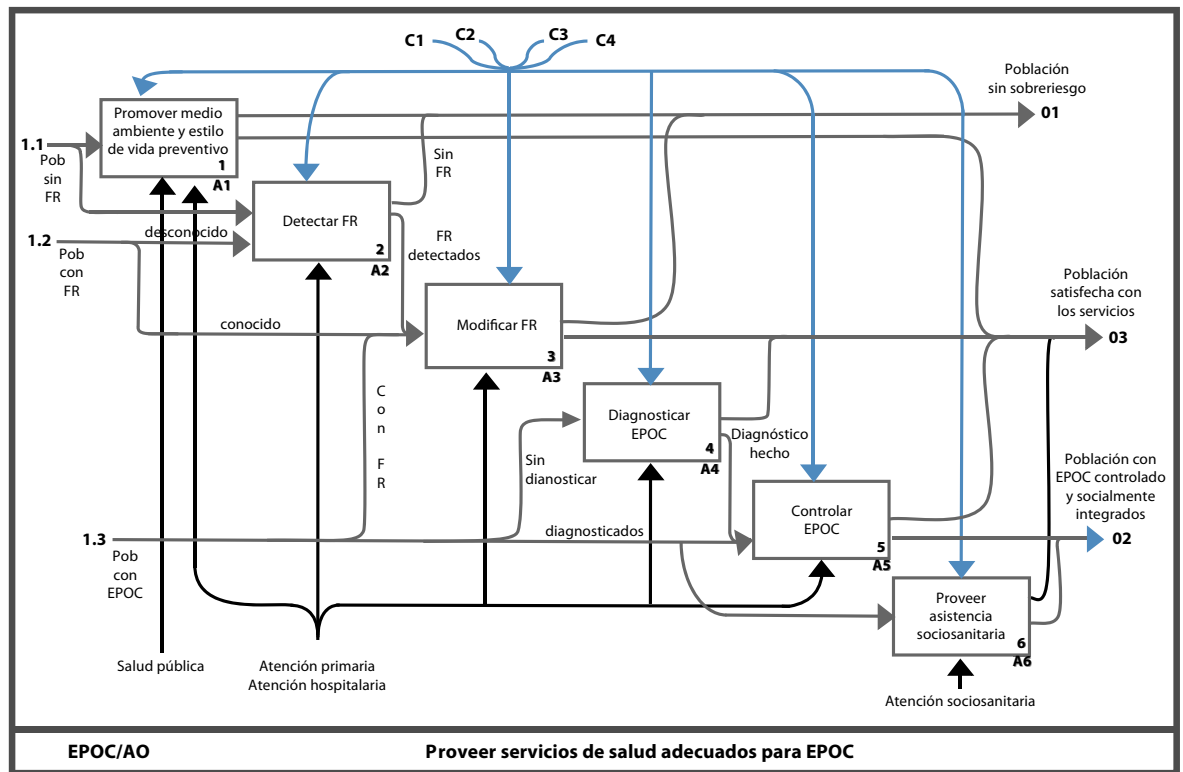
C1 C2 C3 C4

Población sin sobreriesgo

01

Promover medio ambiente y estilo de vida preventivo 1 A1

1.1 Pob sin FR

Sin FR

Detectar FR 2 A2

1.2 Pob con FR

desconocido

FR detectados

Población satisfecha con los servicios

conocido

Modificar FR 3 A3

03

C o n F R

Diagnosticar EPOC 4 A4

Diagnóstico hecho

Sin dianosticar

Población con EPOC controlado y socialmente integrados

Controlar EPOC 5 A5

1.3 Pob con EPOC

diagnosticados

02

Proveer asistencia sociosanitaria 6 A6

Salud pública

Atención primaria Atención hospitalaria

Atención sociosanitaria

EPOC/AO

Proveer servicios de salud adecuados para EPOC